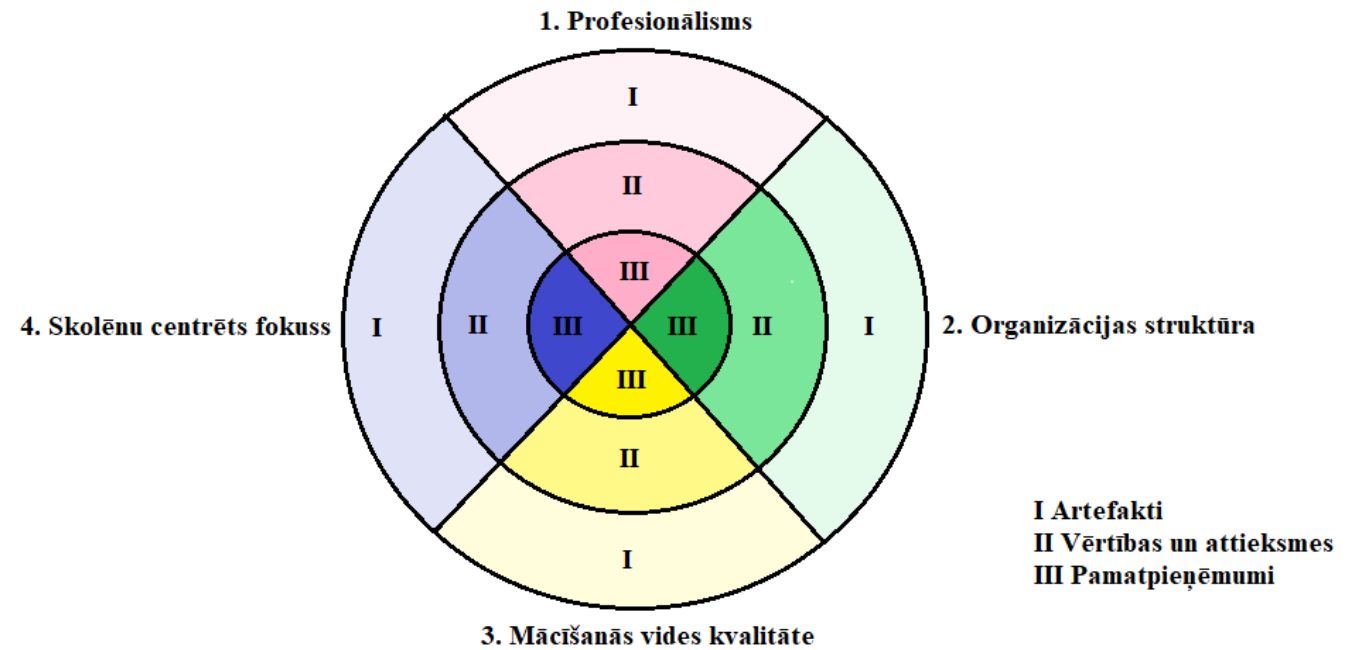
1. Profesionālisms

I

II

III

4. Skolēnu centrēts fokuss

I

II

III

III

III

II

I

2. Organizācijas struktūra

III

II

I

3. Mācīšanās vides kvalitāte

I Artefakti
II Vērtības un attieksmes
III Pamatpieņēmumi